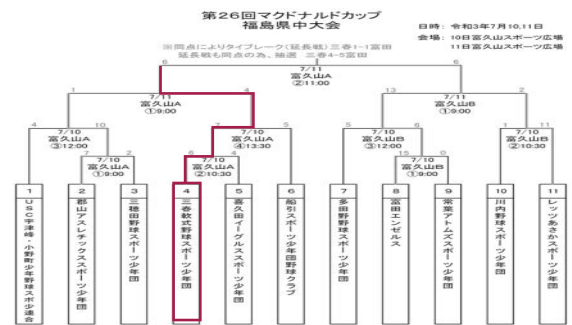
第26回マクドナルドカップ
福島県中大会

日時：令和3年7月10,11日
会場：10日富久山スポーツ広場
11日富久山スポーツ広場

※同点によりタイブレーク（延長戦）三春1-1富田
延長戦も同点の為、抽選　三春4-5富田

6
7/11
富久山A
②11:00
5

1
7/10
富久山A
①9:00
4

13
7/10
富久山B
①9:00
2

4
7/10
富久山A
③12:00
10

2
7/10
富久山A
④13:30
5

5
7/10
富久山B
③12:00
6

1
7/10
富久山B
②10:30
11

1
7/10
富久山A
①9:00
7

6
7/10
富久山A
②10:30
1

15
7/10
富久山B
①9:00
0

1
USC宇津峰・小野町少年野球スポ少連合

2
郡山アスレチックススポーツ少年団

3
三穂田野球スポーツ少年団

4
三春軟式野球スポーツ少年団

5
富久山イーグルススポーツ少年団

6
船引スポーツ少年団野球クラブ

7
多田野野球スポーツ少年団

8
富田エンゼルス

9
常葉アトムズスポーツ少年団

10
川内野球スポーツ少年団

11
レッツあさかスポーツ少年団